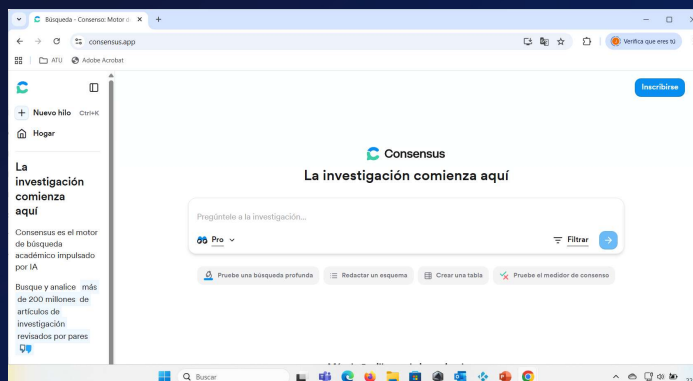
Búsqueda - Consenso: Motor d ×
+
consensus.app
Verifica que eres tú
ATU
Adobe Acrobat
Inscribirse
Nuevo hilo Ctrl+K
Hogar

La investigación comienza aquí

Consensus es el motor de búsqueda académico impulsado por IA

Busque y analice más de 200 millones de artículos de investigación revisados por pares

Consensus
La investigación comienza aquí
Pregúntele a la investigación...
Pro
Filtrar
Pruebe una búsqueda profunda
Redactar un esquema
Crear una tabla
Pruebe el medidor de consenso
Buscar